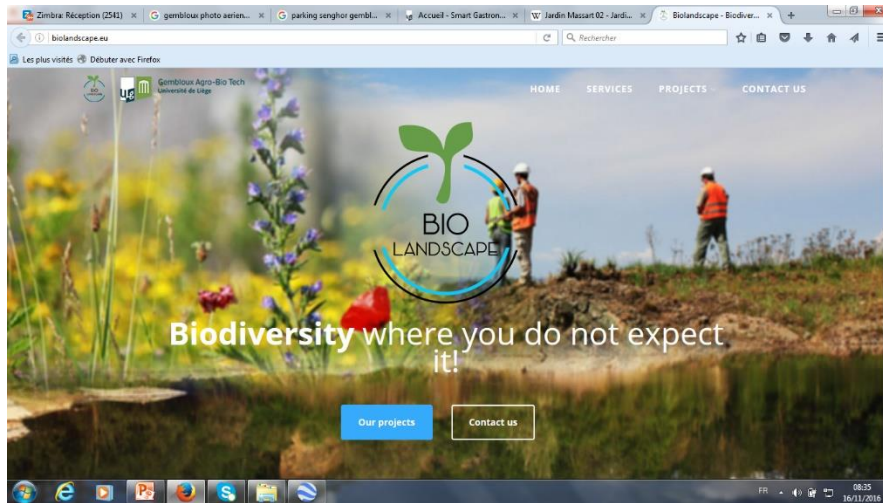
Zimbra: Réception (2541) × gembloux photo aerien... × parking senghor gembl... × Accueil - Smart Gastron... × Jardin Massart 02 - Jardi... × Biolandscape - Biodiver... ×

biolandscape.eu

Rechercher

Les plus visités Débuter avec Firefox

Gembloux Agro-Bio Tech Université de Liège

HOME SERVICES PROJECTS CONTACT US

BIO LANDSCAPE

Biodiversity where you do not expect it!

Our projects Contact us

FR 08:35 16/11/2016